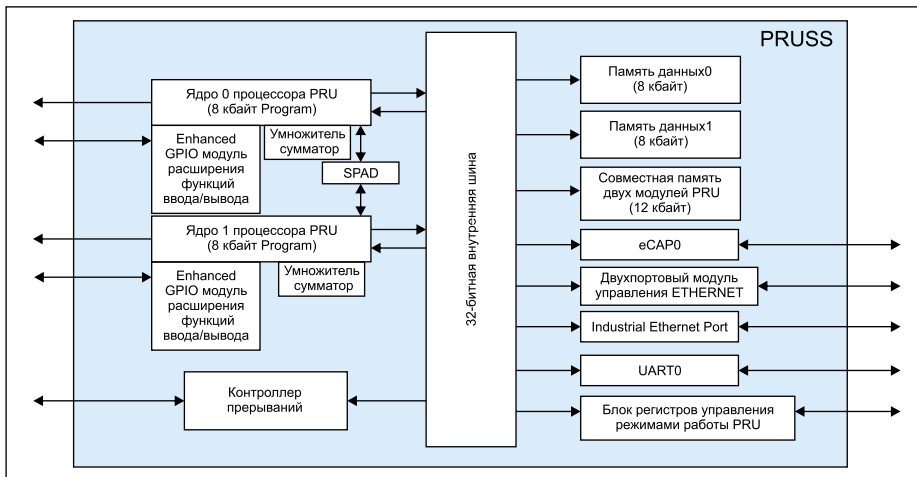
PRUSS

Ядро 0 процессора PRU (8 кбайт Program)

Enhanced GPIO модуль расширения функций ввода/вывода

Умножитель сумматор

SPAD

Ядро 1 процессора PRU (8 кбайт Program)

Enhanced GPIO модуль расширения функций ввода/вывода

Умножитель сумматор

Контроллер прерываний

32-битная внутренняя шина

Память данных0 (8 кбайт)

Память данных1 (8 кбайт)

Совместная память двух модулей PRU (12 кбайт)

eCAP0

Двухпортовый модуль управления ETHERNET

Industrial Ethernet Port

UART0

Блок регистров управления режимами работы PRU